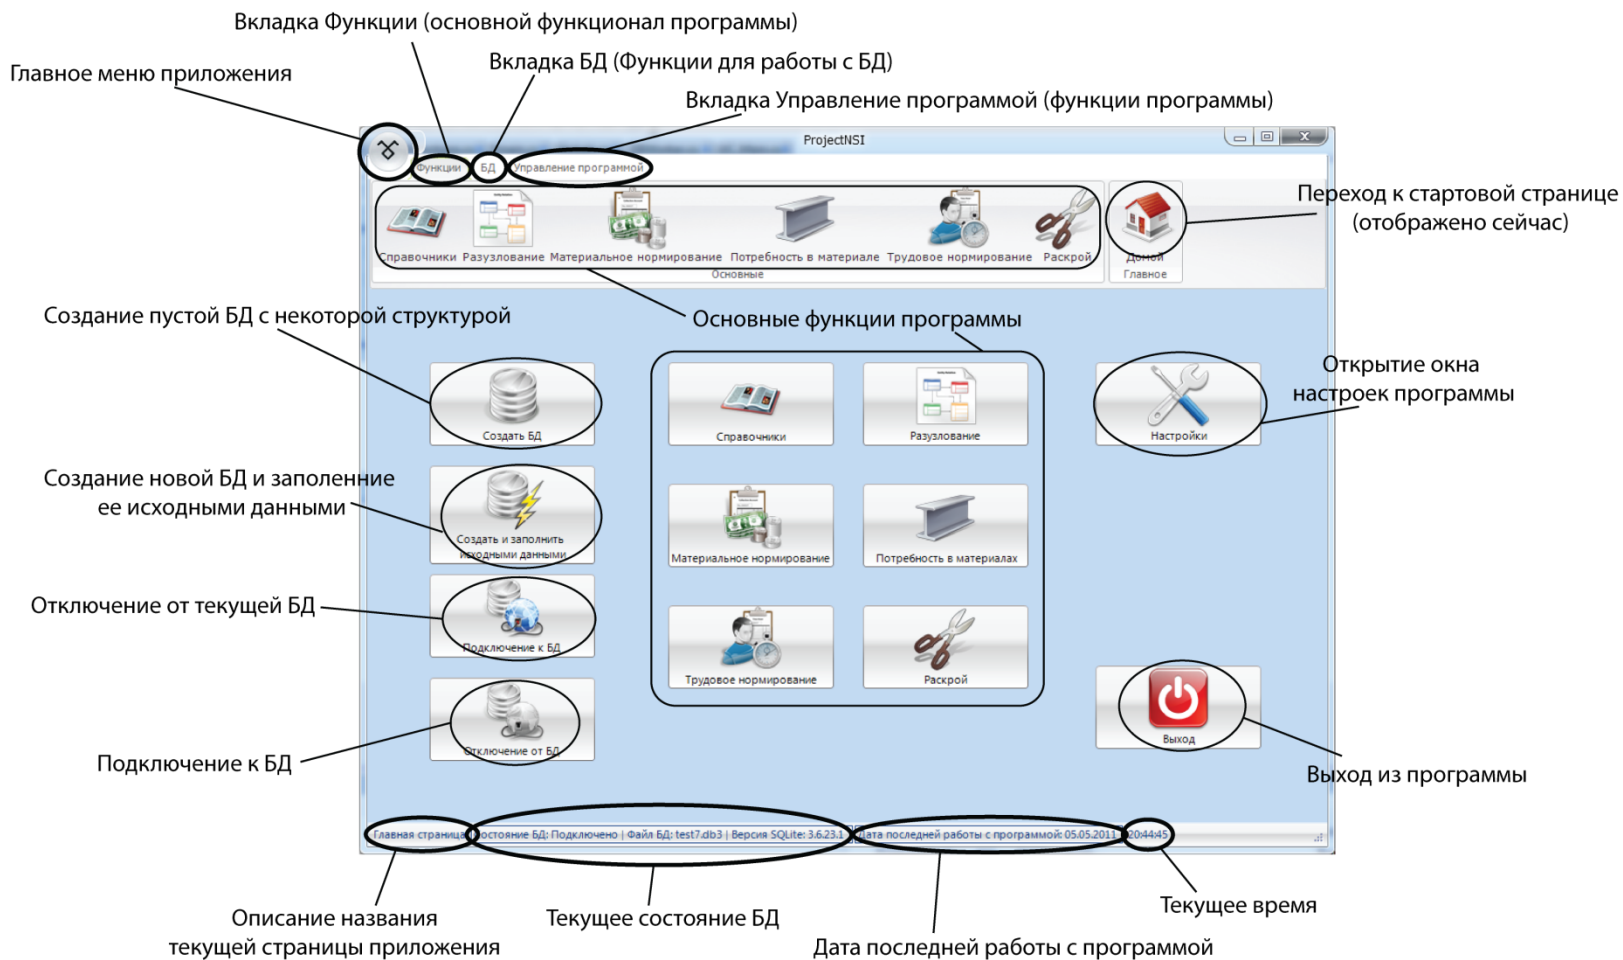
Вкладка Функции (основной функционал программы)

Главное меню приложения

Вкладка БД (Функции для работы с БД)

Вкладка Управление программой (функции программы)

ProjectNSI

Функции

БД

Управление программой

Справочники

Разузлование

Материальное нормирование

Потребность в материале

Трудовое нормирование

Раскрой

Основные

Домой

Главное

Переход к стартовой странице (отображено сейчас)

Создание пустой БД с некоторой структурой

Основные функции программы

Создать БД

Справочники

Разузлование

Открытие окна настроек программы

Настройки

Создание новой БД и заполенние ее исходными данными

Создать и заполнить исходными данными

Материальное нормирование

Потребность в материалах

Отключение от текущей БД

Подключение к БД

Трудовое нормирование

Раскрой

Отключение от БД

Выход

Подключение к БД

Выход из программы

Главная страница

Состояние БД: Подключено | Файл БД: test7.db3 | Версия SQLite: 3.6.23.1

Дата последней работы с программой: 05.05.2011

20:44:45

Описание названия текущей страницы приложения

Текущее состояние БД

Текущее время

Дата последней работы с программой